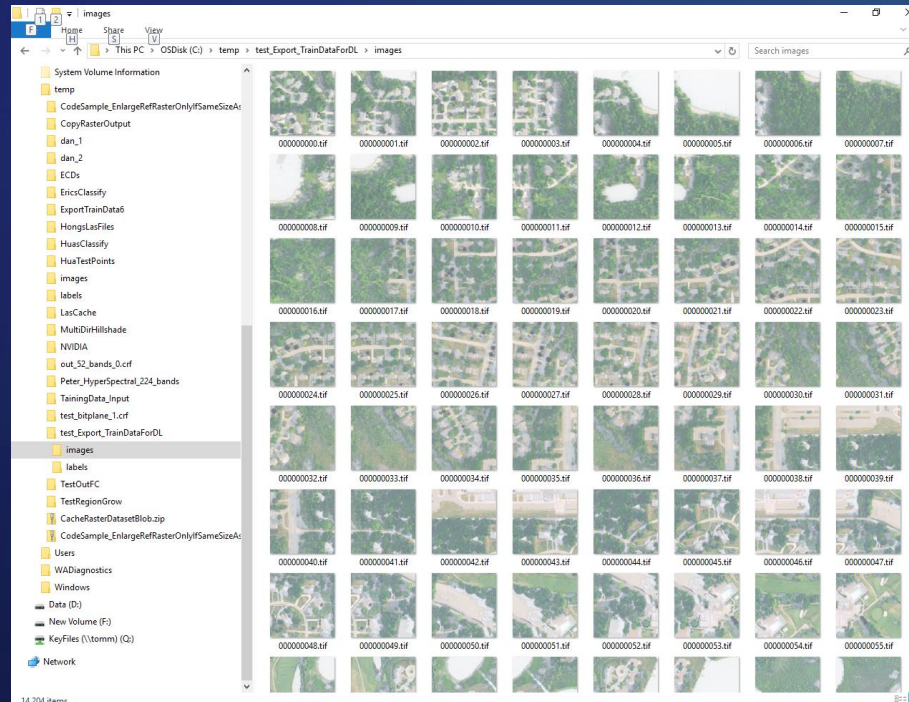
1 2 | images
F Home H Share S View V
This PC > OSDisk (C:) > temp > test_Export_TrainDataForDL > images
Search images

System Volume Information
temp
CodeSample_EnlargeRefRasterOnlyIfSameSizeAs
CopyRasterOutput
dan_1
dan_2
ECDs
EricsClassify
ExportTrainData6
HongsLasFiles
HuasClassify
HuaTestPoints
images
labels
LasCache
MultiDirHillshade
NVIDIA
out_52_bands_0.crf
Peter_HyperSpectral_224_bands
TainingData_Input
test_bitplane_1.crf
test_Export_TrainDataForDL
images
labels
TestOutFC
TestRegionGrow
CacheRasterDatasetBlob.zip
CodeSample_EnlargeRefRasterOnlyIfSameSizeAs
Users
WADiagnostics
Windows
Data (D:)
New Volume (F:)
KeyFiles (\\tomm) (Q:)
Network

000000000.tif 000000001.tif 000000002.tif 000000003.tif 000000004.tif 000000005.tif 000000006.tif 000000007.tif
000000008.tif 000000009.tif 000000010.tif 000000011.tif 000000012.tif 000000013.tif 000000014.tif 000000015.tif
000000016.tif 000000017.tif 000000018.tif 000000019.tif 000000020.tif 000000021.tif 000000022.tif 000000023.tif
000000024.tif 000000025.tif 000000026.tif 000000027.tif 000000028.tif 000000029.tif 000000030.tif 000000031.tif
000000032.tif 000000033.tif 000000034.tif 000000035.tif 000000036.tif 000000037.tif 000000038.tif 000000039.tif
000000040.tif 000000041.tif 000000042.tif 000000043.tif 000000044.tif 000000045.tif 000000046.tif 000000047.tif
000000048.tif 000000049.tif 000000050.tif 000000051.tif 000000052.tif 000000053.tif 000000054.tif 000000055.tif

14,204 items